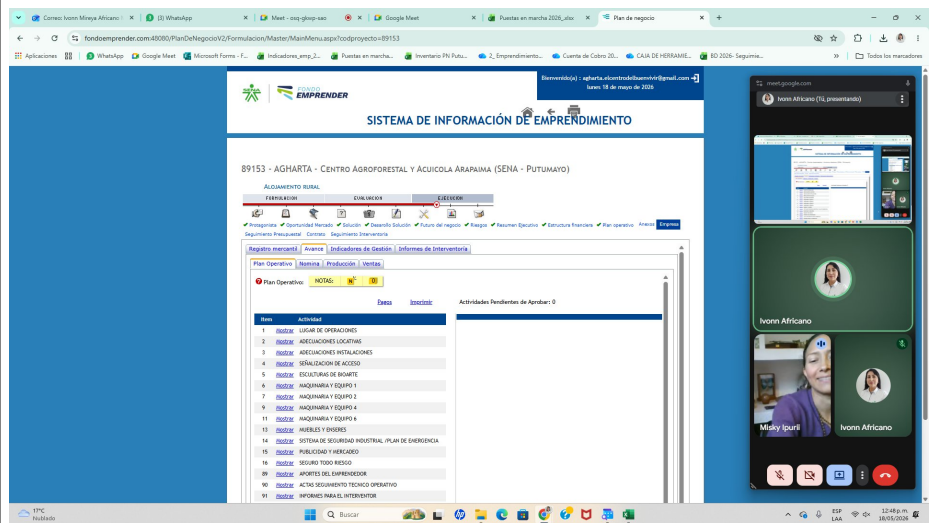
Correo: Ivonn Mireya Africano | (3) WhatsApp | Meet - osq-gkwp-sao | Google Meet | Puestas en marcha 2026.xlsx | Plan de negocio

fondoemprender.com:48080/PlanDeNegocioV2/Formulacion/Master/MainMenu.aspx?codproyecto=89153

Aplicaciones | WhatsApp | Google Meet | Microsoft Forms - F... | Indicadores_emp_2... | Puestas en marcha... | Inventario PN Putu... | 2_Emprendimiento... | Cuenta de Cobro 20... | CAJA DE HERRAMIE... | BD 2026- Seguimie... | Todos los marcadores

FONDO EMPRENDER

Bienvenido(a) : agharta.eicentrodelbuenvivir@gmail.com
lunes 18 de mayo de 2026

SISTEMA DE INFORMACIÓN DE EMPRENDIMIENTO

89153 - AGHARTA - Centro Agroforestal y Acuicola Arapaima (SENA - Putumayo)

Alojamiento rural

FORMULACION | EVALUACION | EJECUCION

Protagonista | Oportunidad Mercado | Solución | Desarrollo Solución | Futuro del negocio | Riesgos | Resumen Ejecutivo | Estructura financiera | Plan operativo | Anexos | Empresa
Seguimiento Presupuestal | Contrato | Seguimiento Interventoría

Registro mercantil | Avance | Indicadores de Gestión | Informes de Interventoría

Plan Operativo | Nomina | Producción | Ventas

Plan Operativo: NOTAS:

Pagos | Imprimir | Actividades Pendientes de Aprobar: 0

| Item | | Actividad |
|---|---|---|
| 1 | Mostrar | LUGAR DE OPERACIONES |
| 2 | Mostrar | ADECUACIONES LOCATIVAS |
| 3 | Mostrar | ADECUACIONES INSTALACIONES |
| 4 | Mostrar | SEÑALIZACION DE ACCESO |
| 5 | Mostrar | ESCULTURAS DE BIOARTE |
| 6 | Mostrar | MAQUINARIA Y EQUIPO 1 |
| 7 | Mostrar | MAQUINARIA Y EQUIPO 2 |
| 9 | Mostrar | MAQUINARIA Y EQUIPO 4 |
| 11 | Mostrar | MAQUINARIA Y EQUIPO 6 |
| 13 | Mostrar | MUEBLES Y ENSERES |
| 14 | Mostrar | SISTEMA DE SEGURIDAD INDUSTRIAL /PLAN DE EMERGENCIA |
| 15 | Mostrar | PUBLICIDAD Y MERCADEO |
| 16 | Mostrar | SEGURO TODO RIESGO |
| 89 | Mostrar | APORTES DEL EMPRENDEDOR |
| 90 | Mostrar | ACTAS SEGUIMIENTO TECNICO OPERATIVO |
| 91 | Mostrar | INFORMES PARA EL INTERVENTOR |

meet.google.com
Ivonn Africano (Tú, presentando)
Ivonn Africano
Misky Ipuril
Ivonn Africano

17°C Nublado | Buscar | ESP LAA | 12:48 p.m. 18/05/2026